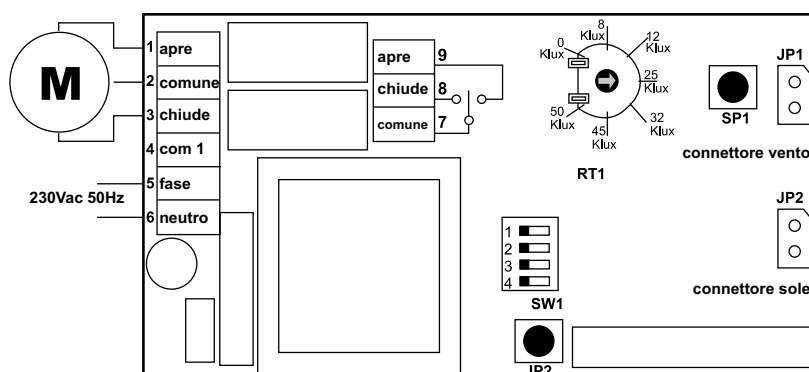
M

1 apre
2 comune
3 chiude
4 com 1
5 fase
6 neutro

230Vac 50Hz

apre 9
chiude 8
comune 7

8 Klux
12 Klux
0 Klux
25 Klux
50 Klux
45 Klux
32 Klux

RT1

SP1

JP1

connettore vento

JP2

connettore sole

1
2
3
4
SW1

JP3